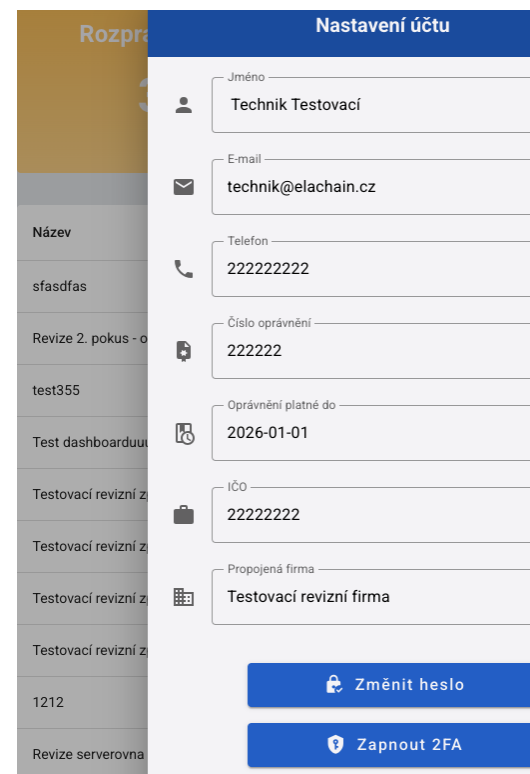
Rozpra
3

Název
sfasdfas
Revize 2. pokus - o
test355
Test dashboarduu
Testovací revizní z
Testovací revizní z
Testovací revizní z
Testovací revizní z
1212
Revize serverovna

Nastavení účtu

Jméno
Technik Testovací

E-mail
technik@elachain.cz

Telefon
222222222

Číslo oprávnění
222222

Oprávnění platné do
2026-01-01

IČO
22222222

Propojená firma
Testovací revizní firma

Změnit heslo

Zapnout 2FA